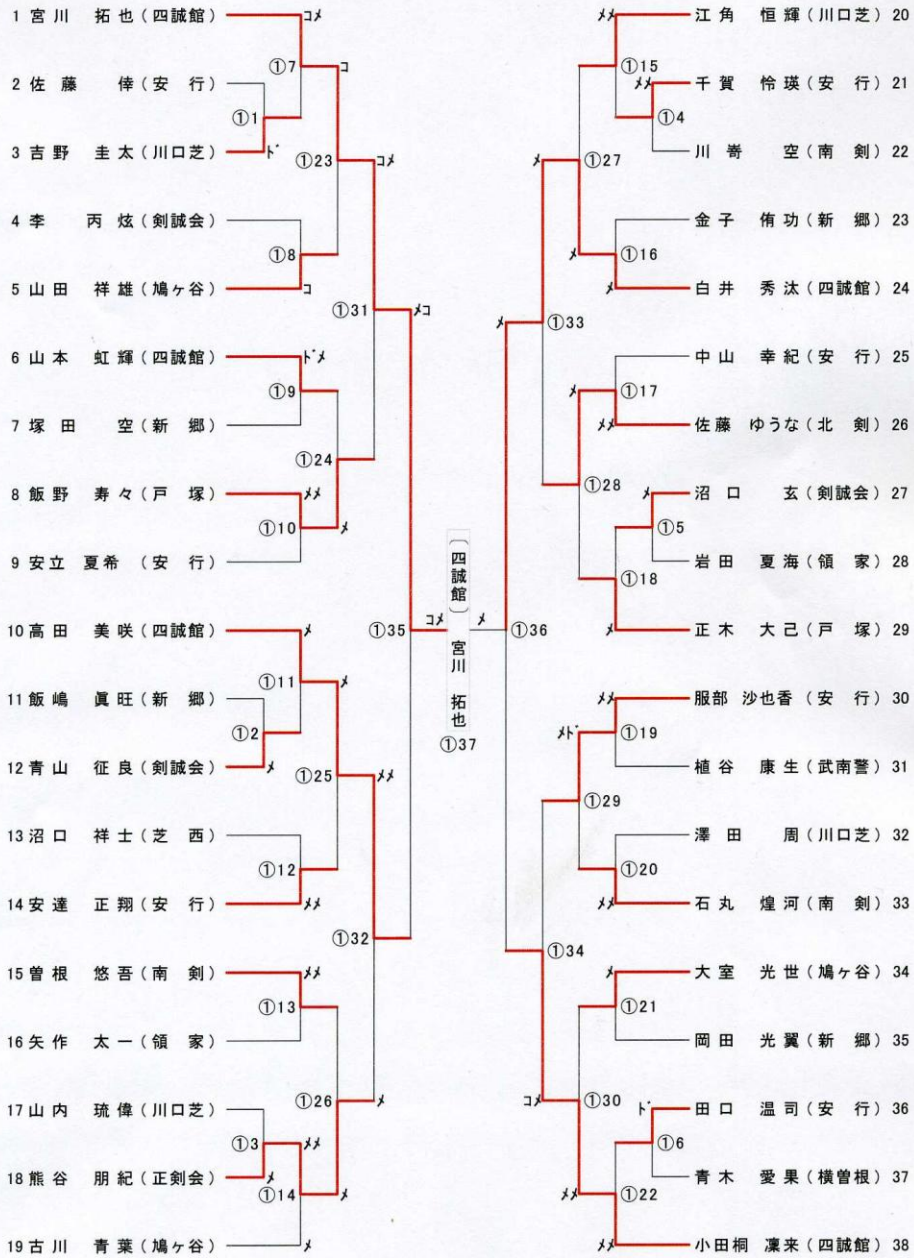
1 宮川 拓也（四誠館）
2 佐藤 倖（安行）
3 吉野 圭太（川口芝）
4 李 丙炫（剣誠会）
5 山田 祥雄（鳩ヶ谷）
6 山本 虹輝（四誠館）
7 塚田 空（新郷）
8 飯野 寿々（戸塚）
9 安立 夏希（安行）
10 高田 美咲（四誠館）
11 飯嶋 眞旺（新郷）
12 青山 征良（剣誠会）
13 沼口 祥士（芝西）
14 安達 正翔（安行）
15 曽根 悠吾（南剣）
16 矢作 太一（領家）
17 山内 琉偉（川口芝）
18 熊谷 朋紀（正剣会）
19 古川 青葉（鳩ヶ谷）

①1 ①2 ①3 ①7 ①8 ①9 ①10 ①11 ①12 ①13 ①14 ①23 ①24 ①25 ①26 ①31 ①32 ①35

コメ コ ド コメ コ メコ ドメ メメ メ メ メ メ メメ メメ メメ メメ メ メ メ コメ

（四誠館）宮川 拓也 ①37

メ ①36

江角 恒輝（川口芝）20
千賀 怜瑛（安行）21
川嵜 空（南剣）22
金子 侑功（新郷）23
白井 秀汰（四誠館）24
中山 幸紀（安行）25
佐藤 ゆうな（北剣）26
沼口 玄（剣誠会）27
岩田 夏海（領家）28
正木 大己（戸塚）29
服部 沙也香（安行）30
植谷 康生（武南警）31
澤田 周（川口芝）32
石丸 煌河（南剣）33
大室 光世（鳩ヶ谷）34
岡田 光翼（新郷）35
田口 温司（安行）36
青木 愛果（横曽根）37
小田桐 凜来（四誠館）38

①4 ①5 ①6 ①15 ①16 ①17 ①18 ①19 ①20 ①21 ①22 ①27 ①28 ①29 ①30 ①33 ①34

メメ メメ メ メ メ メ メ メメ メ メ メメ メド メメ メ ド メメ メメ コメ